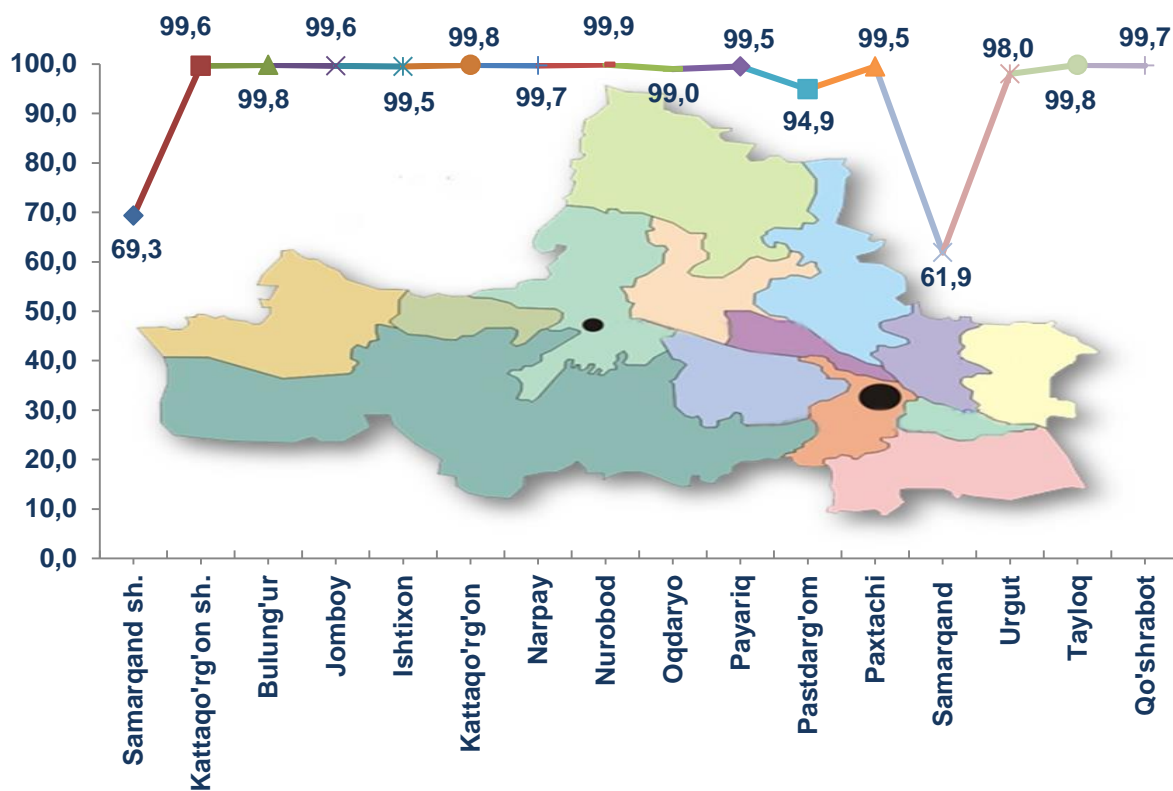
100,0
90,0
80,0
70,0
60,0
50,0
40,0
30,0
20,0
10,0
0,0

69,3
99,6
99,8
99,6
99,5
99,8
99,7
99,9
99,0
99,5
94,9
99,5
61,9
98,0
99,8
99,7

Samarqand sh.
Kattaqo'rg'on sh.
Bulung'ur
Jomboy
Ishtixon
Kattaqo'rg'on
Narpay
Nurobod
Oqdaryo
Payariq
Pastdarg'om
Paxtachi
Samarqand
Urgut
Tayloq
Qo'shrabot